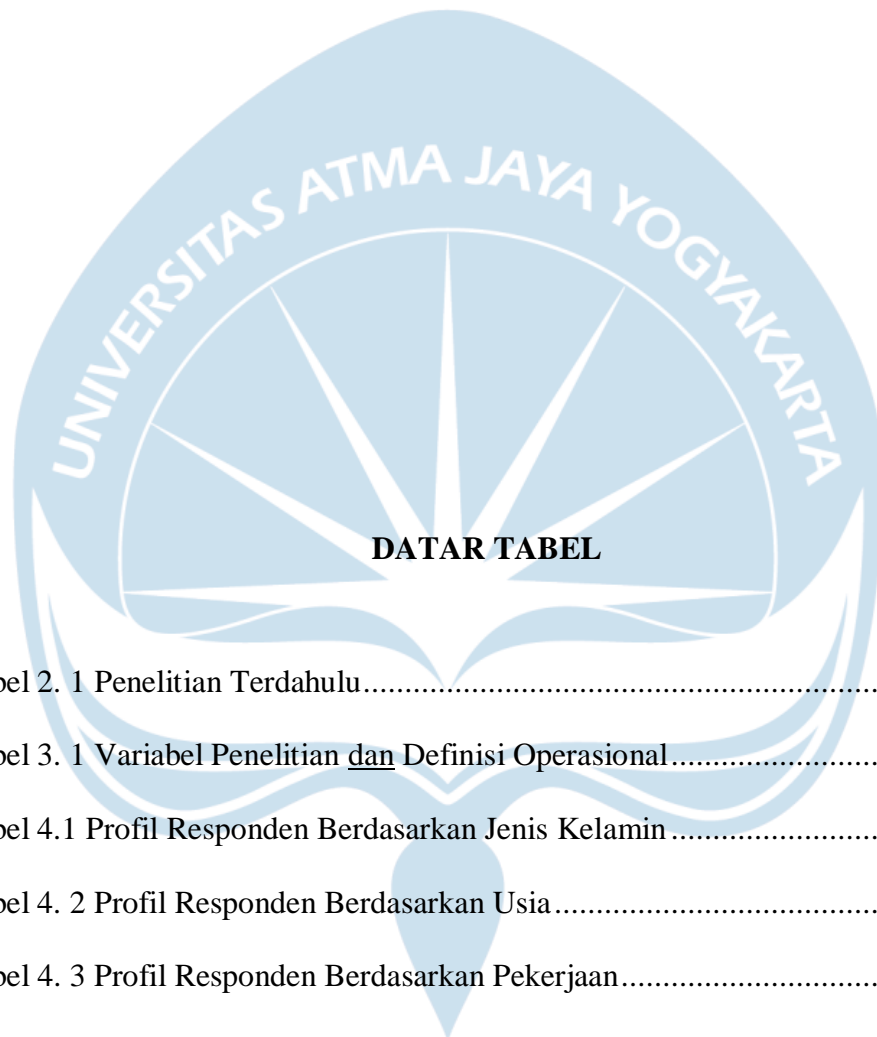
UNIVERSITAS ATMA JAYA YOGYAKARTA

DATAR TABEL

bel 2. 1 Penelitian Terdahulu..........................................................

bel 3. 1 Variabel Penelitian dan Definisi Operasional.........................

bel 4.1 Profil Responden Berdasarkan Jenis Kelamin.........................

bel 4. 2 Profil Responden Berdasarkan Usia.......................................

bel 4. 3 Profil Responden Berdasarkan Pekerjaan...............................